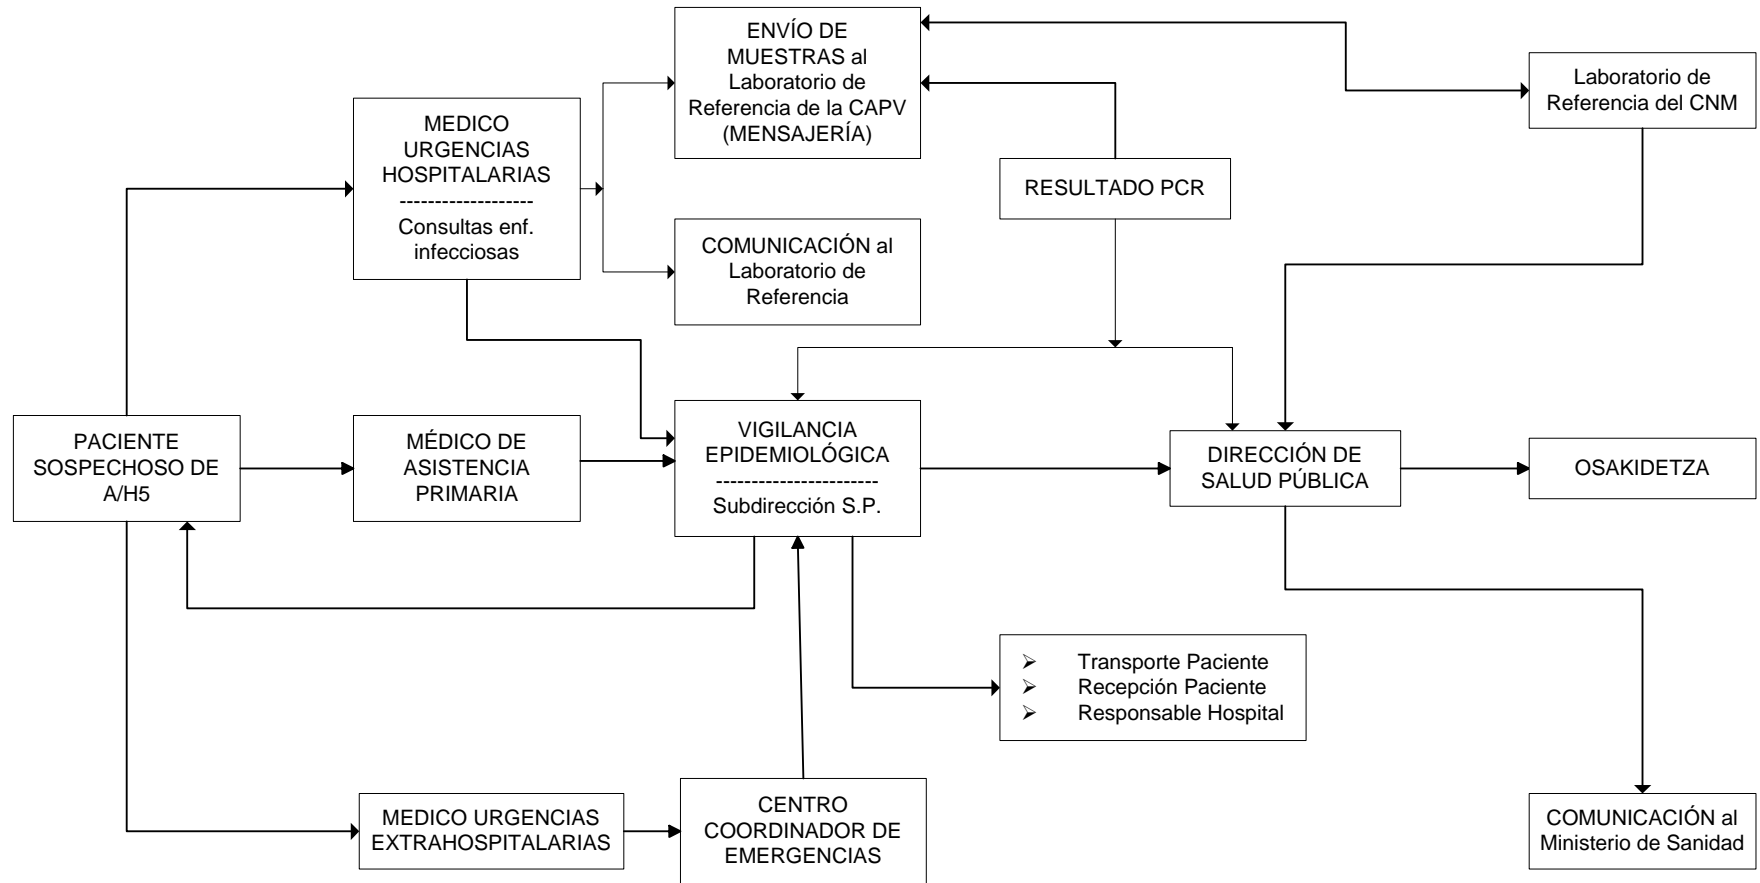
ENVÍO DE MUESTRAS al Laboratorio de Referencia de la CAPV (MENSAJERÍA)

Laboratorio de Referencia del CNM

MEDICO URGENCIAS HOSPITALARIAS
------------------
Consultas enf. infecciosas

RESULTADO PCR

COMUNICACIÓN al Laboratorio de Referencia

PACIENTE SOSPECHOSO DE A/H5

MÉDICO DE ASISTENCIA PRIMARIA

VIGILANCIA EPIDEMIOLÓGICA
----------------------
Subdirección S.P.

DIRECCIÓN DE SALUD PÚBLICA

OSAKIDETZA

➢ Transporte Paciente
➢ Recepción Paciente
➢ Responsable Hospital

MEDICO URGENCIAS EXTRAHOSPITALARIAS

CENTRO COORDINADOR DE EMERGENCIAS

COMUNICACIÓN al Ministerio de Sanidad